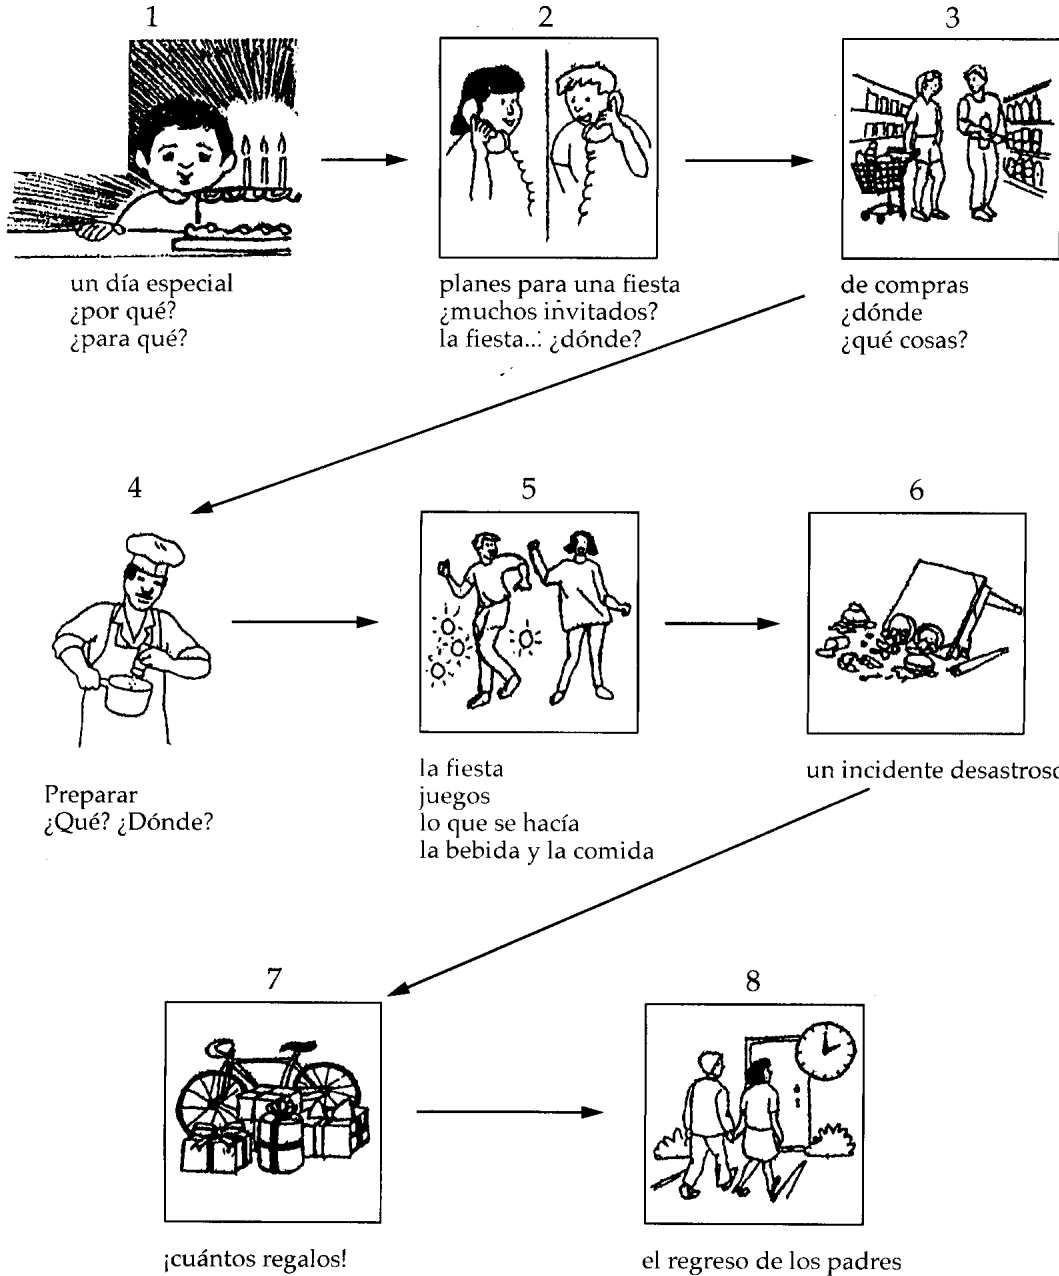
1

un día especial
¿por qué?
¿para qué?

2

planes para una fiesta
¿muchos invitados?
la fiesta... ¿dónde?

3

de compras
¿dónde
¿qué cosas?

4

Preparar
¿Qué? ¿Dónde?

5

la fiesta
juegos
lo que se hacía
la bebida y la comida

6

un incidente desastroso

7

¡cuántos regalos!

8

el regreso de los padres